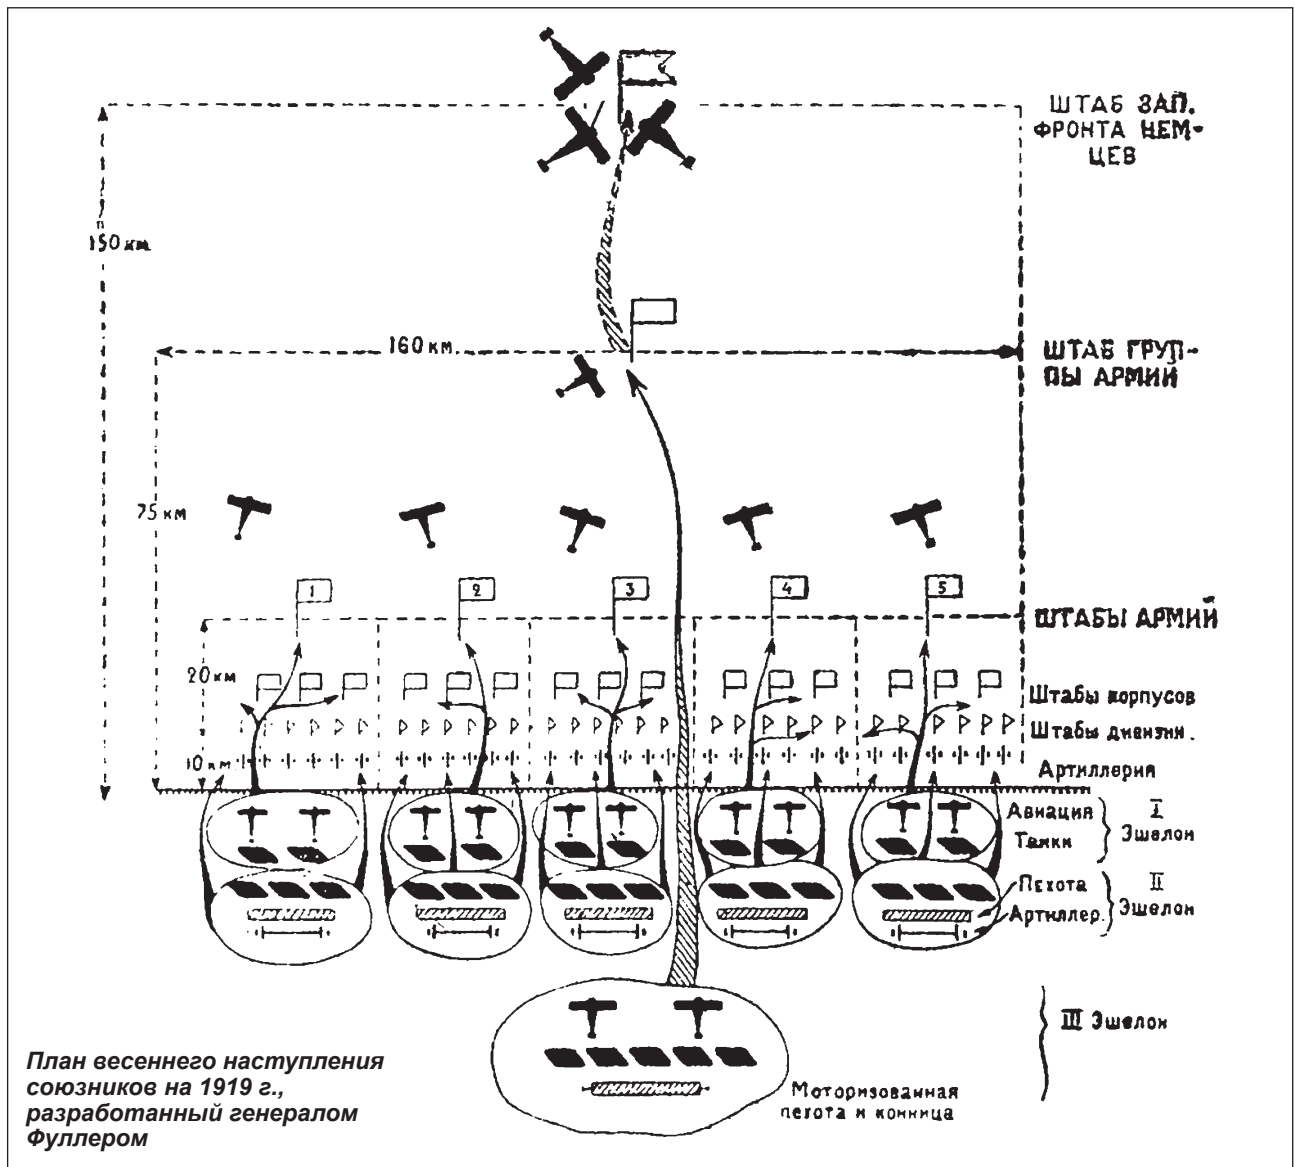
ШТАБ ЗАП. ФРОНТА НЕМЦЕВ

150 км

160 км.

ШТАБ ГРУППЫ АРМИЙ

75 км

1 2 3 4 5

ШТАБЫ АРМИЙ

20 км

Штабы корпусов

Штабы дивизий.

10 км

Артиллерия

Авиация
Танки
I Эшелон

Пехота
Артиллер.
II Эшелон

III Эшелон

Моторизованная пехота и конница

План весеннего наступления союзников на 1919 г., разработанный генералом Фуллером